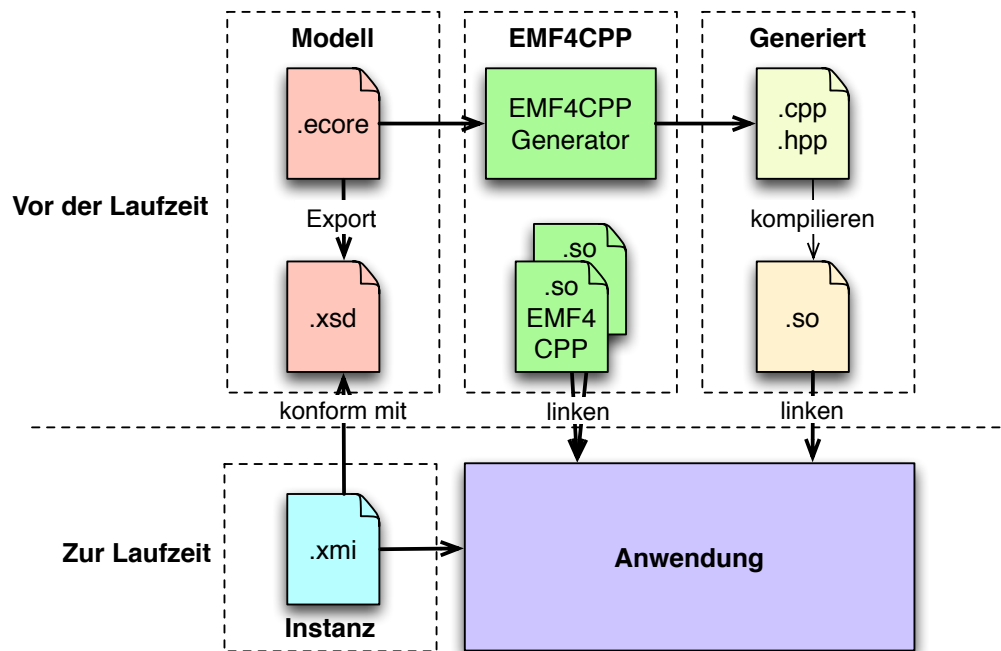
Modell

EMF4CPP

Generiert

.ecore

EMF4CPP Generator

.cpp
.hpp

Vor der Laufzeit

Export

kompilieren

.so

.so
EMF4
CPP

.xsd

.so

konform mit

linken

linken

Zur Laufzeit

.xmi

Anwendung

Instanz